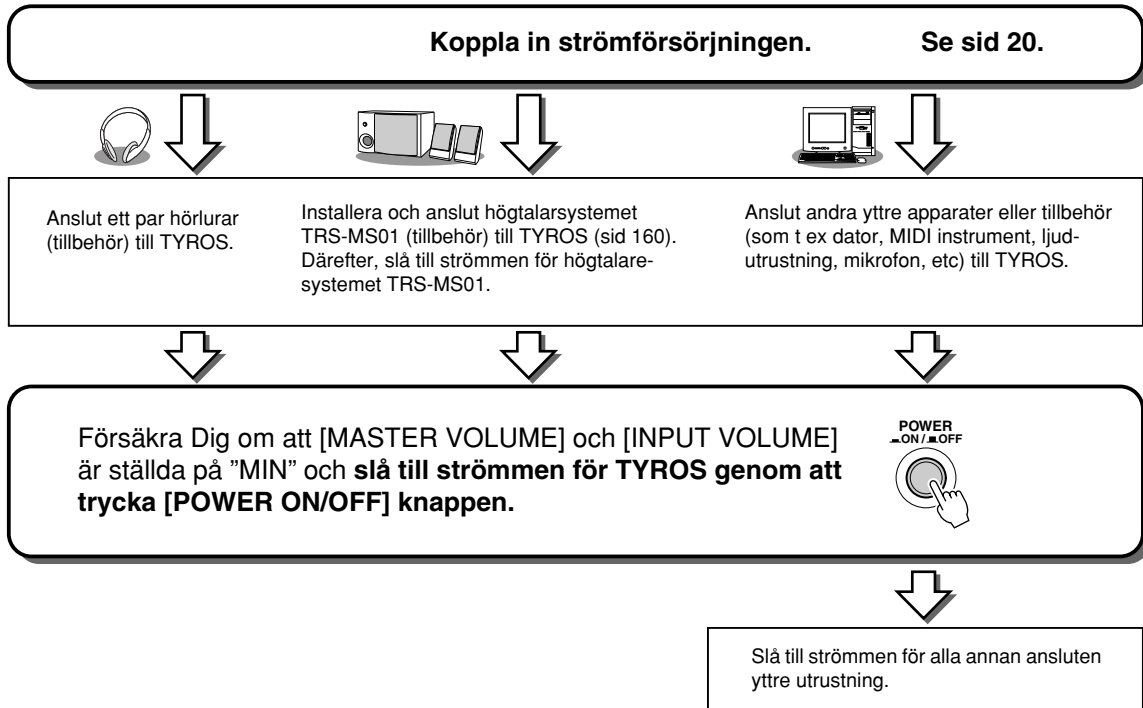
Koppla in strömförsörjningen. Se sid 20.

Anslut ett par hörlurar (tillbehör) till TYROS.

Installera och anslut högtalarsystemet TRS-MS01 (tillbehör) till TYROS (sid 160). Därefter, slå till strömmen för högtalaresystemet TRS-MS01.

Anslut andra yttre apparater eller tillbehör (som t ex dator, MIDI instrument, ljudutrustning, mikrofon, etc) till TYROS.

Försäkra Dig om att [MASTER VOLUME] och [INPUT VOLUME] är ställda på "MIN" och slå till strömmen för TYROS genom att trycka [POWER ON/OFF] knappen.

POWER
ON / OFF

Slå till strömmen för alla annan ansluten yttre utrustning.